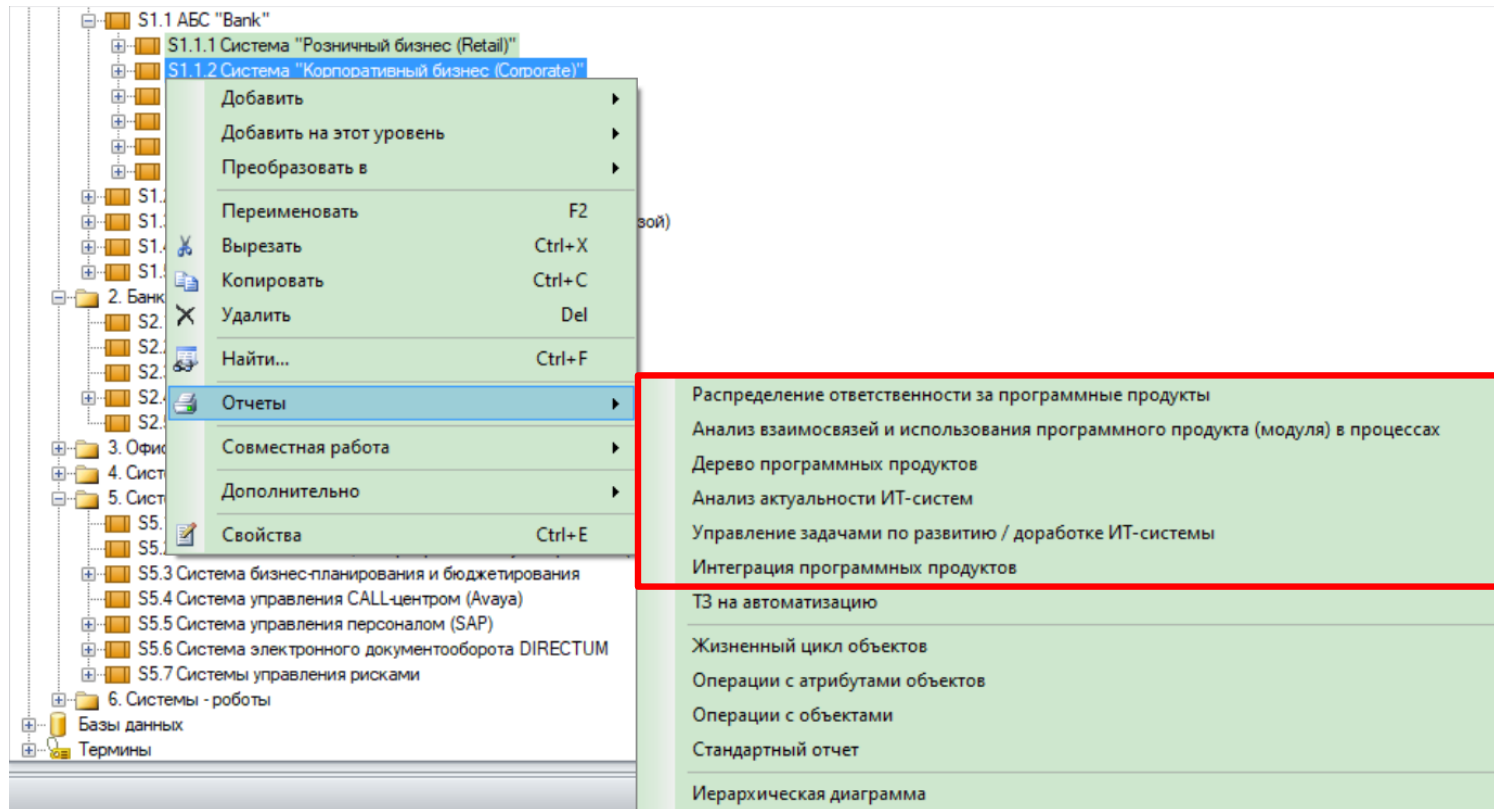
S1.1 АБС "Bank"
S1.1.1 Система "Розничный бизнес (Retail)"
S1.1.2 Система "Корпоративный бизнес (Corporate)"
S1.
S1.
S1.
S1.
вой)
2. Банк
S2.
S2.
S2.
S2.
S2.
3. Офис
4. Систе
5. Систе
S5.
S5.
S5.3 Система бизнес-планирования и бюджетирования
S5.4 Система управления CALL-центром (Avaya)
S5.5 Система управления персоналом (SAP)
S5.6 Система электронного документооборота DIRECTUM
S5.7 Системы управления рисками
6. Системы - роботы
Базы данных
Термины

Добавить
Добавить на этот уровень
Преобразовать в
Переименовать F2
Вырезать Ctrl+X
Копировать Ctrl+C
Удалить Del
Найти... Ctrl+F
Отчеты
Совместная работа
Дополнительно
Свойства Ctrl+E

Распределение ответственности за программные продукты
Анализ взаимосвязей и использования программного продукта (модуля) в процессах
Дерево программных продуктов
Анализ актуальности ИТ-систем
Управление задачами по развитию / доработке ИТ-системы
Интеграция программных продуктов
ТЗ на автоматизацию
Жизненный цикл объектов
Операции с атрибутами объектов
Операции с объектами
Стандартный отчет
Иерархическая диаграмма